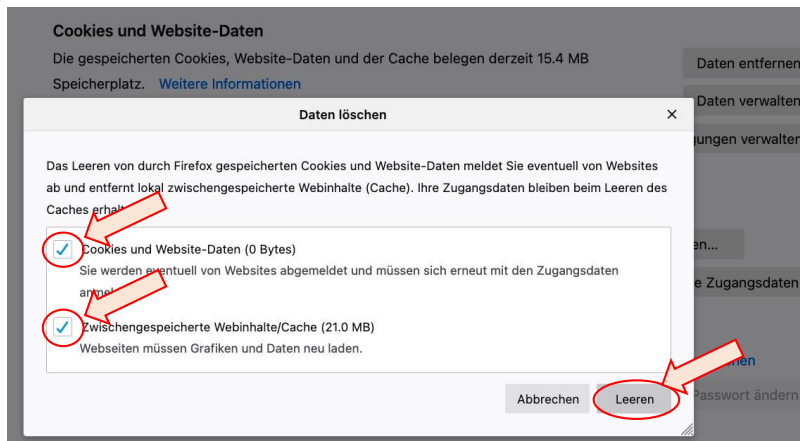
Cookies und Website-Daten

Die gespeicherten Cookies, Website-Daten und der Cache belegen derzeit 15.4 MB Speicherplatz. Weitere Informationen

Daten entfernen

Daten verwalten

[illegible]ungen verwalten

Daten löschen

×

Das Leeren von durch Firefox gespeicherten Cookies und Website-Daten meldet Sie eventuell von Websites ab und entfernt lokal zwischengespeicherte Webinhalte (Cache). Ihre Zugangsdaten bleiben beim Leeren des Caches erhalt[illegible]

Cookies und Website-Daten (0 Bytes)

Sie werden eventuell von Websites abgemeldet und müssen sich erneut mit den Zugangsdaten anmel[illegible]

Zwischengespeicherte Webinhalte/Cache (21.0 MB)

Webseiten müssen Grafiken und Daten neu laden.

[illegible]en...

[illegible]e Zugangsdaten

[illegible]hen

Passwort änder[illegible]

Abbrechen

Leeren